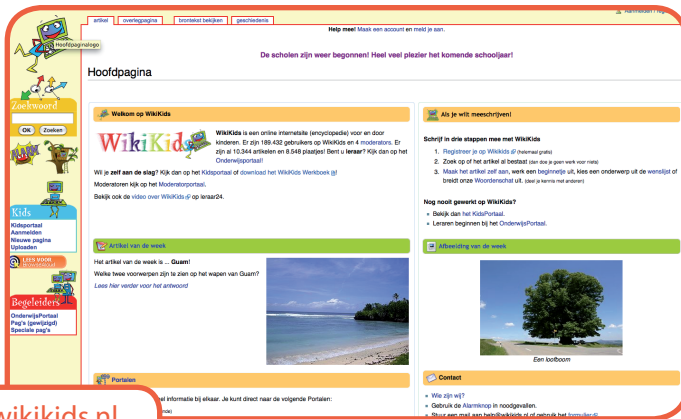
Hoofdpaginalogo

artikel | overlegpagina | brontekst bekijken | geschiedenis

Aanmelden / reg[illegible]

Help mee! Maak een account en meld je aan.

De scholen zijn weer begonnen! Heel veel plezier het komende schooljaar!

Hoofdpagina

Zoekwoord

OK | Zoeken

Kids
Kidsportaal
Aanmelden
Nieuwe pagina
Uploaden

LEES VOOR

Begeleiders
OnderwijsPortaal
Pag's (gewijzigd)
Speciale pag's

Welkom op WikiKids

WikiKids

WikiKids is een online internetsite (encyclopedie) voor en door kinderen. Er zijn 189.432 gebruikers op WikiKids en 4 moderators. Er zijn al 10.344 artikelen en 8.548 plaatjes! Bent u leraar? Kijk dan op het Onderwijsportaal!

Wil je zelf aan de slag? Kijk dan op het Kidsportaal of download het WikiKids Werkboek

Moderatoren kijk op het Moderatorportaal.

Bekijk ook de video over WikiKids op leraar24.

Artikel van de week

Het artikel van de week is ... Guam!

Welke twee voorwerpen zijn te zien op het wapen van Guam?

Lees hier verder voor het antwoord

Portalen

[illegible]el informatie bij elkaar. Je kunt direct naar de volgende Portalen:

Als je wilt meeschrijven!

Schrijf in drie stappen mee met WikiKids

1. Registreer je op Wikikids (helemaal gratis)
2. Zoek op of het artikel al bestaat (dan doe je geen werk voor niets)
3. Maak het artikel zelf aan, werk een beginnetje uit, kies een onderwerp uit de wenslijst of breidt onze Woordenschat uit. (doet je kennis met anderen)

Nog nooit gewerkt op WikiKids?

• Bekijk dan het KidsPortaal.
• Leraren beginnen bij het OnderwijsPortaal.

Afbeelding van de week

Een loofboom

Contact

• Wie zijn wij?
• Gebruik de Alarmknop in noodgevallen.
• Stuur een mail aan help@wikikids.nl of gebruik het formulier

wikikids.nl